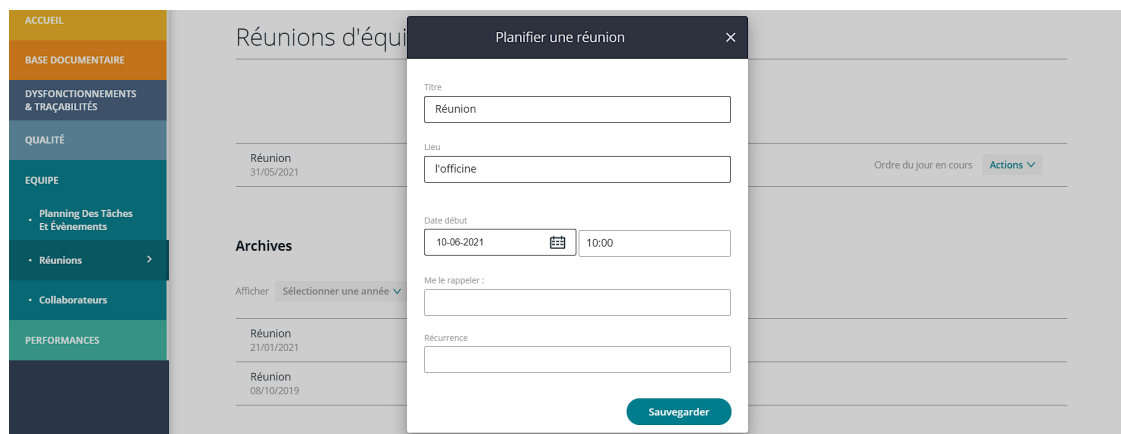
ACCUEIL

BASE DOCUMENTAIRE

DYSFONCTIONNEMENTS & TRAÇABILITÉS

QUALITÉ

EQUIPE

• Planning Des Tâches Et Évènements

• Réunions >

• Collaborateurs

PERFORMANCES

Réunions d'équi

Réunion
31/05/2021

Ordre du jour en cours Actions

Archives

Afficher Sélectionner une année

Réunion
21/01/2021

Réunion
08/10/2019

Planifier une réunion ×

Titre
Réunion

Lieu
l'officine

Date début
10-06-2021 10:00

Me le rappeler :

Récurrence

Sauvegarder